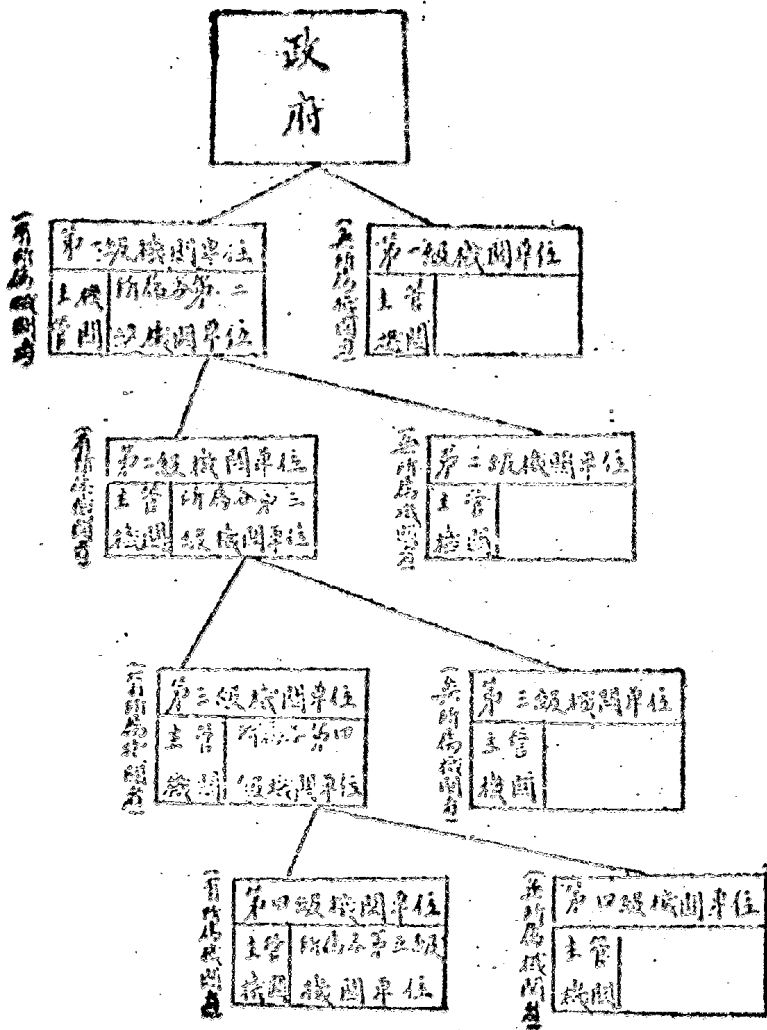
政府

（有所屬機關者）
第一級機關單位
主管機關
所屬為第二級機關單位

（無所屬機關者）
第一級機關單位
主管機關

（有所屬機關者）
第二級機關單位
主管機關
所屬為第三級機關單位

（無所屬機關者）
第二級機關單位
主管機關

（有所屬機關者）
第三級機關單位
主管機關
所屬為第四級機關單位

（無所屬機關者）
第三級機關單位
主管機關

（有所屬機關者）
第四級機關單位
主管機關
所屬為第五級機關單位

（無所屬機關者）
第四級機關單位
主管機關